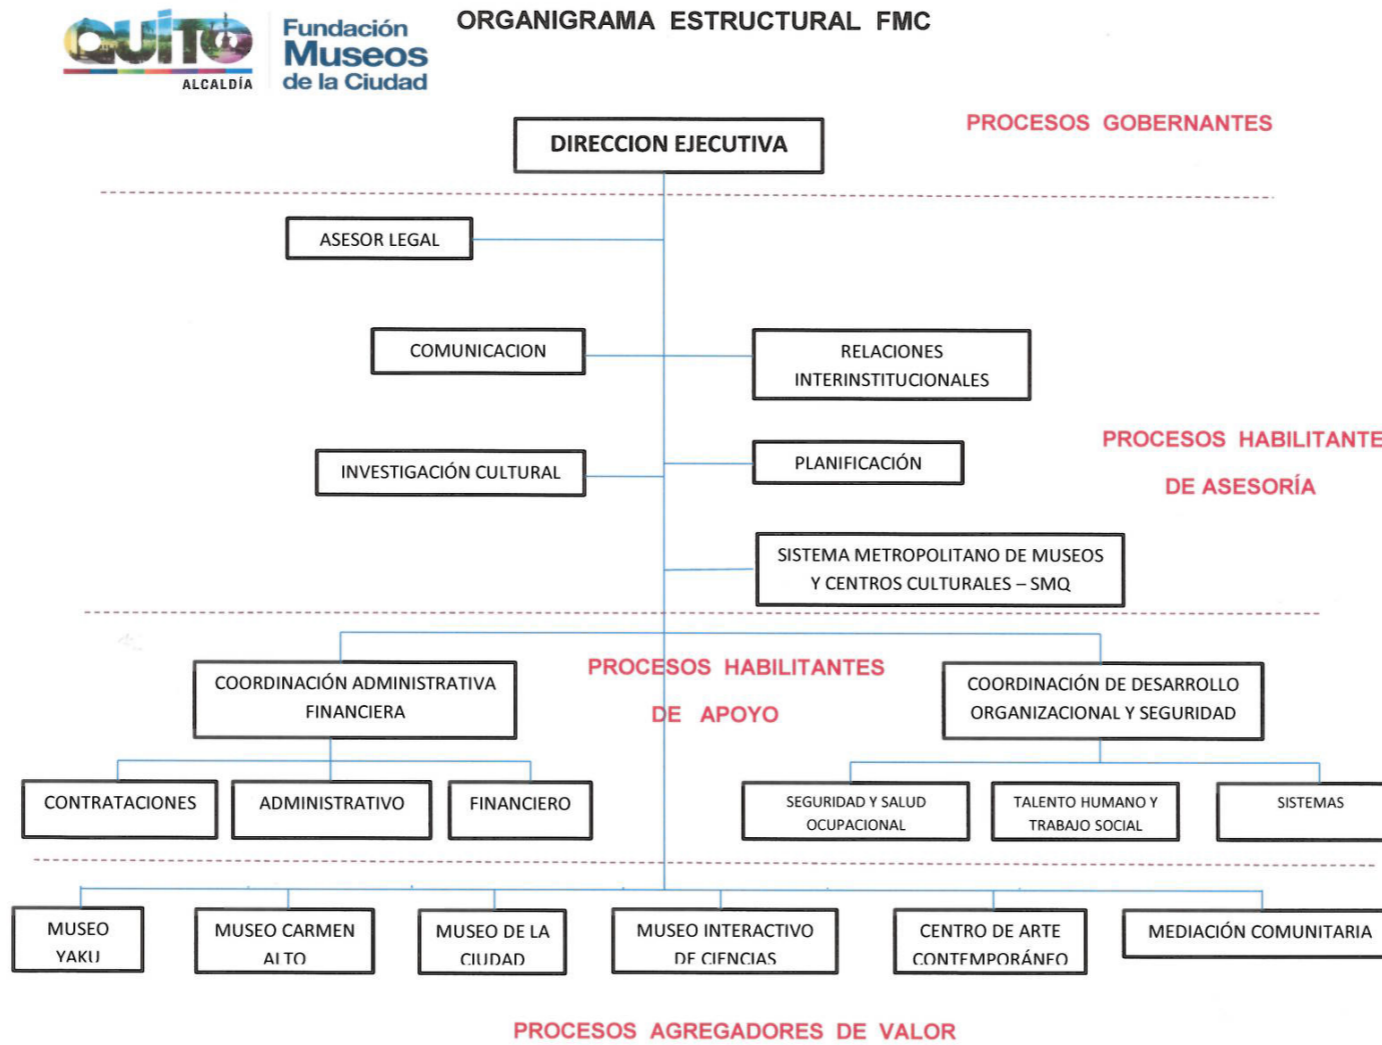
QUITO ALCALDÍA

Fundación Museos de la Ciudad

ORGANIGRAMA ESTRUCTURAL FMC

PROCESOS GOBERNANTES

DIRECCION EJECUTIVA

ASESOR LEGAL

COMUNICACION

RELACIONES INTERINSTITUCIONALES

PROCESOS HABILITANTE

DE ASESORÍA

INVESTIGACIÓN CULTURAL

PLANIFICACIÓN

SISTEMA METROPOLITANO DE MUSEOS Y CENTROS CULTURALES – SMQ

COORDINACIÓN ADMINISTRATIVA FINANCIERA

PROCESOS HABILITANTES

DE APOYO

COORDINACIÓN DE DESARROLLO ORGANIZACIONAL Y SEGURIDAD

CONTRATACIONES

ADMINISTRATIVO

FINANCIERO

SEGURIDAD Y SALUD OCUPACIONAL

TALENTO HUMANO Y TRABAJO SOCIAL

SISTEMAS

MUSEO YAKU

MUSEO CARMEN ALTO

MUSEO DE LA CIUDAD

MUSEO INTERACTIVO DE CIENCIAS

CENTRO DE ARTE CONTEMPORÁNEO

MEDIACIÓN COMUNITARIA

PROCESOS AGREGADORES DE VALOR